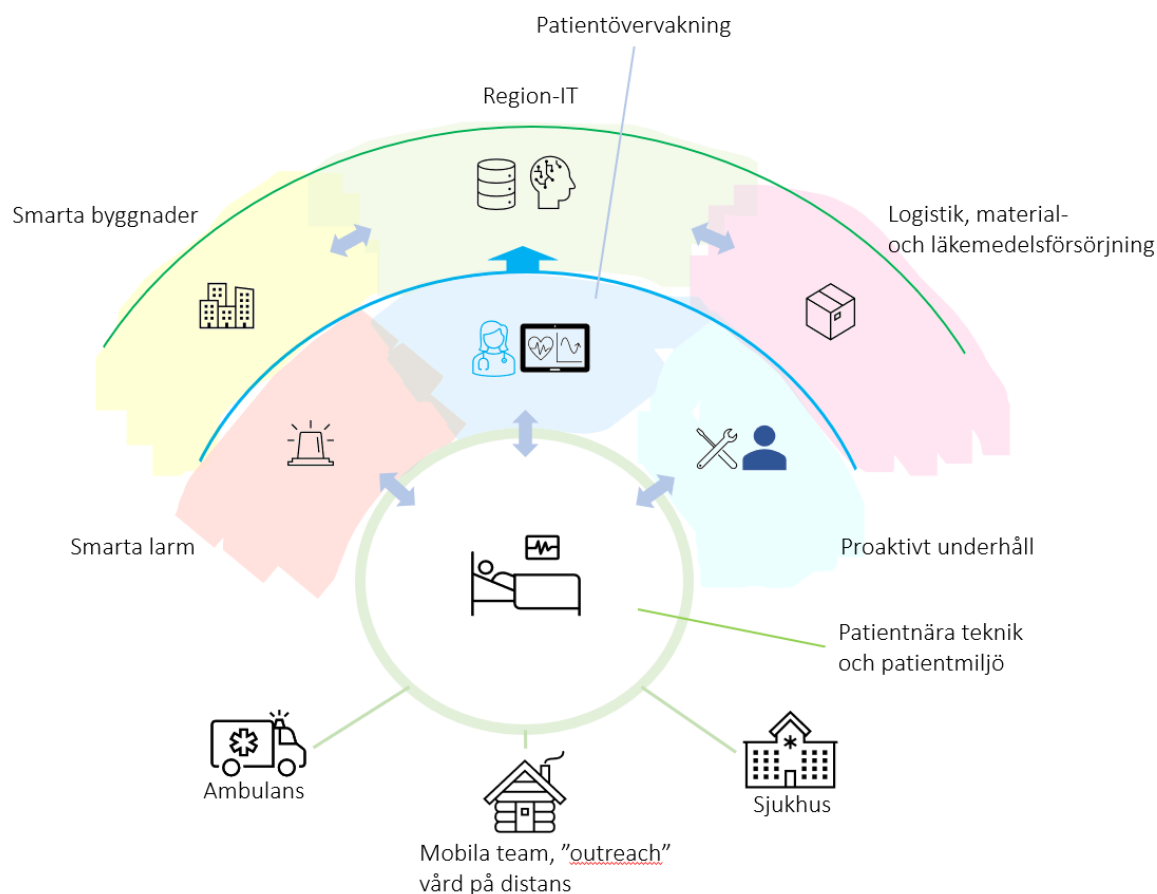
Patientövervakning

Region-IT

Smarta byggnader

Logistik, material- och läkemedelsförsörjning

Smarta larm

Proaktivt underhåll

Patientnära teknik och patientmiljö

Ambulans

Mobila team, ”outreach” vård på distans

Sjukhus